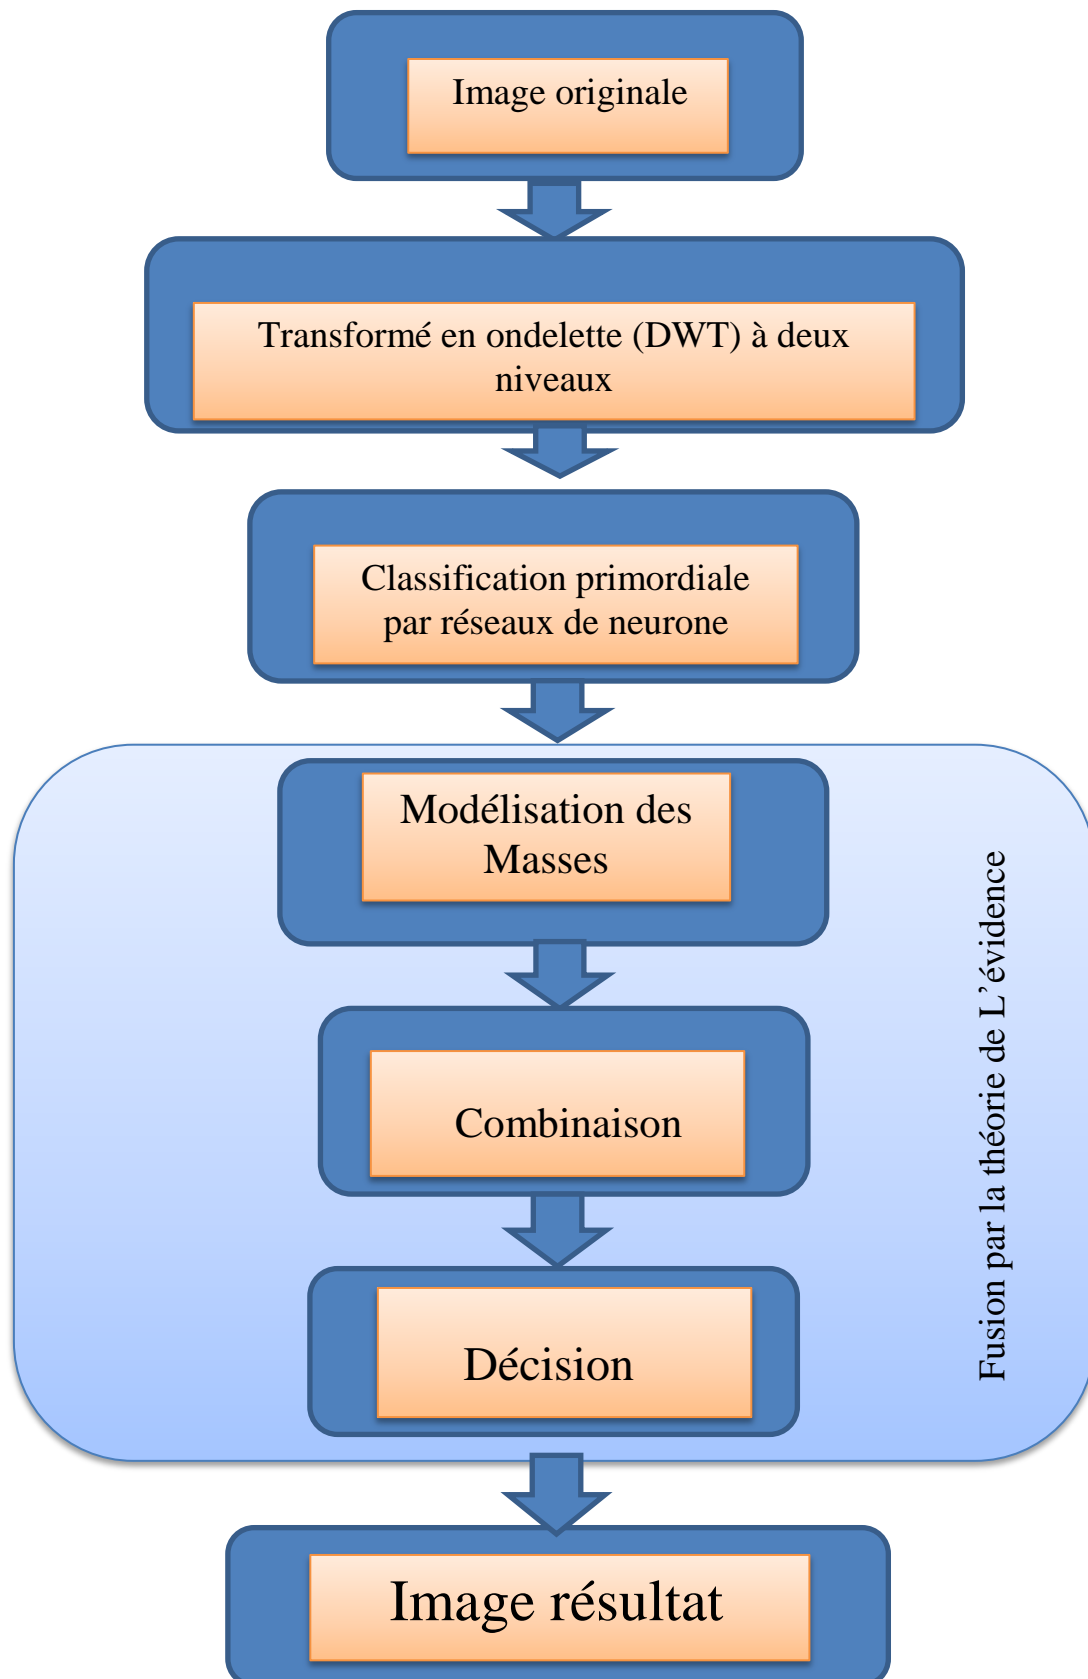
Image originale

Transformé en ondelette (DWT) à deux niveaux

Classification primordiale par réseaux de neurone

Modélisation des Masses

Combinaison

Décision

Fusion par la théorie de L'évidence

Image résultat